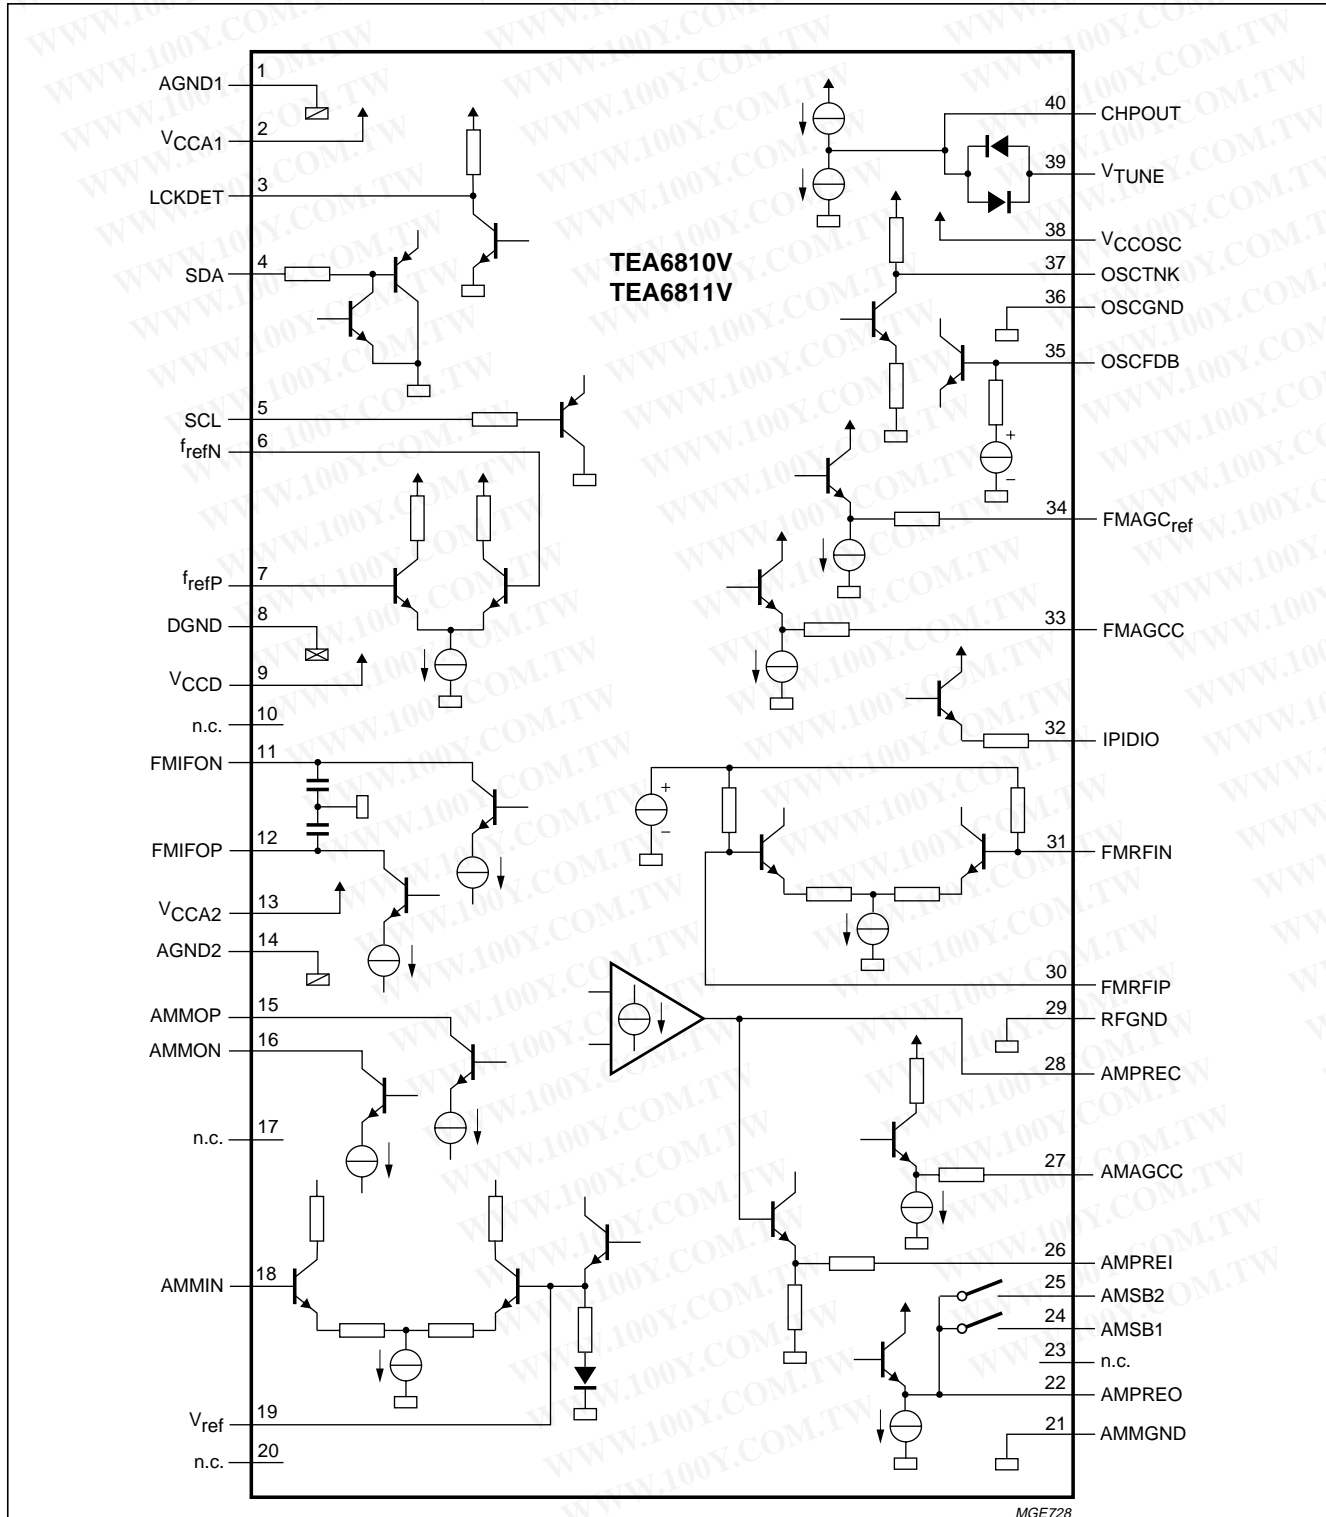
AGND1 1
$V_{CCA1}$ 2
LCKDET 3
SDA 4
SCL 5
$f_{refN}$ 6
$f_{refP}$ 7
DGND 8
$V_{CCD}$ 9
n.c. 10
FMIFON 11
FMIFOP 12
$V_{CCA2}$ 13
AGND2 14
AMMOP 15
AMMON 16
n.c. 17
AMMIN 18
$V_{ref}$ 19
n.c. 20

TEA6810V
TEA6811V

40 CHPOUT
39 $V_{TUNE}$
38 $V_{CCOSC}$
37 OSCTNK
36 OSCGND
35 OSCFDB
34 $FMAGC_{ref}$
33 FMAGCC
32 IPIDIO
31 FMRFIN
30 FMRFIP
29 RFGND
28 AMPREC
27 AMAGCC
26 AMPREI
25 AMSB2
24 AMSB1
23 n.c.
22 AMPREO
21 AMMGND

+
−
+
−

MGE728

WWW.100Y.COM.TW